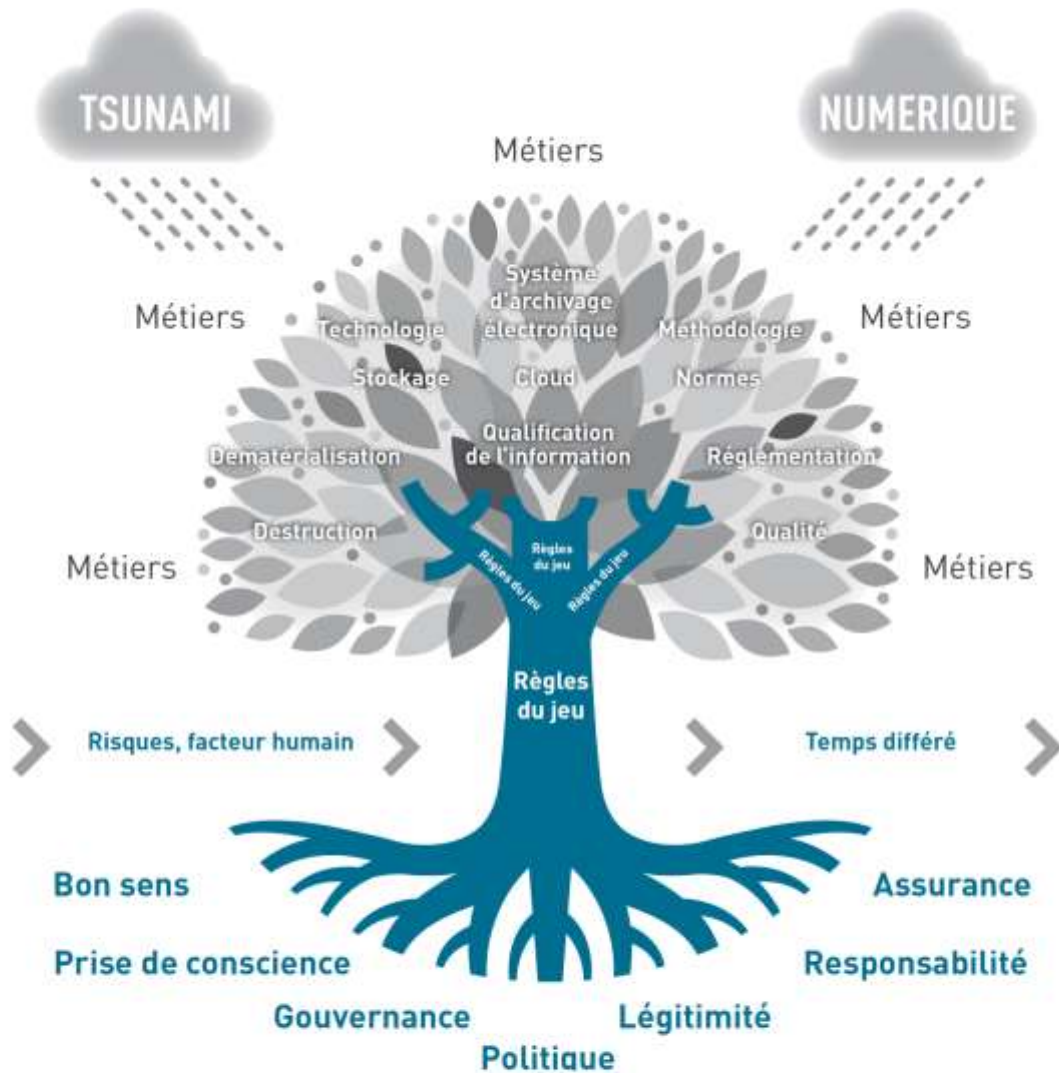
TSUNAMI

NUMERIQUE

Métiers

Métiers

Métiers

Système d'archivage électronique

Technologie

Methodologie

Stockage

Cloud

Normes

Qualification de l'information

Dematérialisation

Réglementation

Destruction

Qualité

Métiers

Métiers

Règles du jeu

Règles du jeu

Règles du jeu

Règles du jeu

Risques, facteur humain

Temps différé

Bon sens

Assurance

Prise de conscience

Responsabilité

Gouvernance

Légitimité

Politique